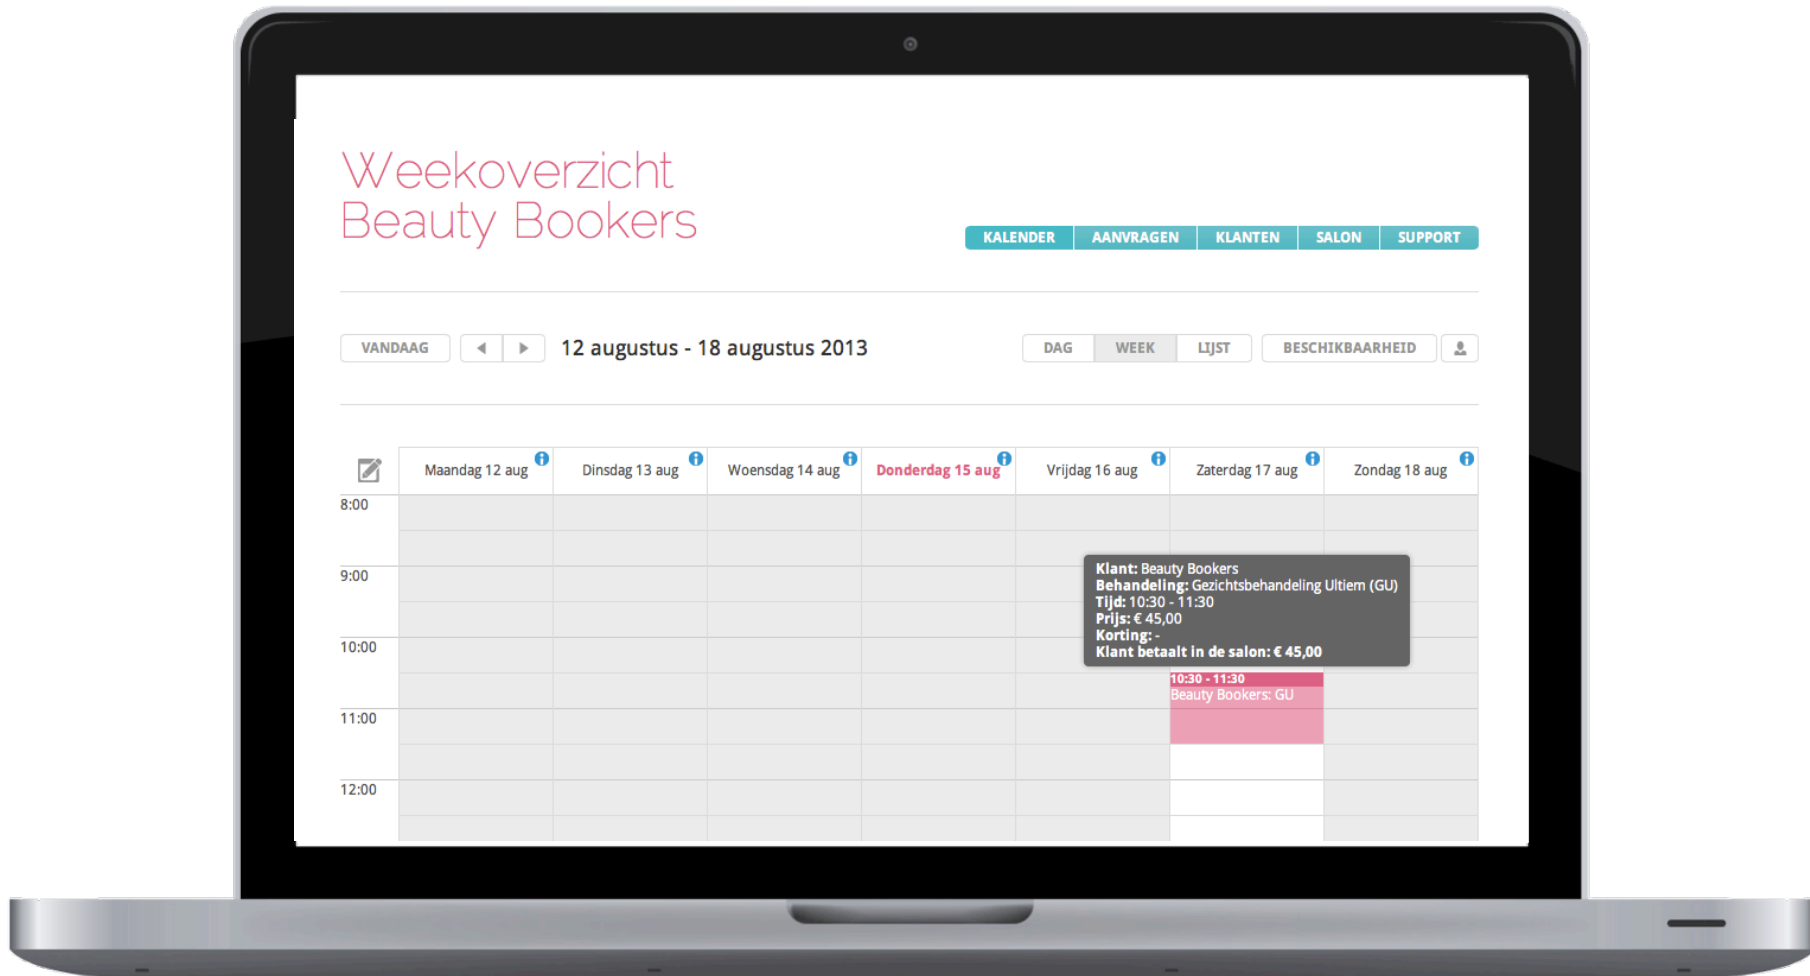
Weekoverzicht
Beauty Bookers

KALENDER AANVRAGEN KLANTEN SALON SUPPORT

VANDAAG 12 augustus - 18 augustus 2013

DAG WEEK LIJST BESCHIKBAARHEID

| | Maandag 12 aug | Dinsdag 13 aug | Woensdag 14 aug | Donderdag 15 aug | Vrijdag 16 aug | Zaterdag 17 aug | Zondag 18 aug |
|---|---|---|---|---|---|---|---|
| 8:00 | | | | | | | |
| 9:00 | | | | | | | |
| 10:00 | | | | | | 10:30 - 11:30 Beauty Bookers: GU | |
| 11:00 | | | | | | | |
| 12:00 | | | | | | | |

**Klant:** Beauty Bookers
**Behandeling:** Gezichtsbehandeling Ultiem (GU)
**Tijd:** 10:30 - 11:30
**Prijs:** € 45,00
**Korting:** -
**Klant betaalt in de salon: € 45,00**